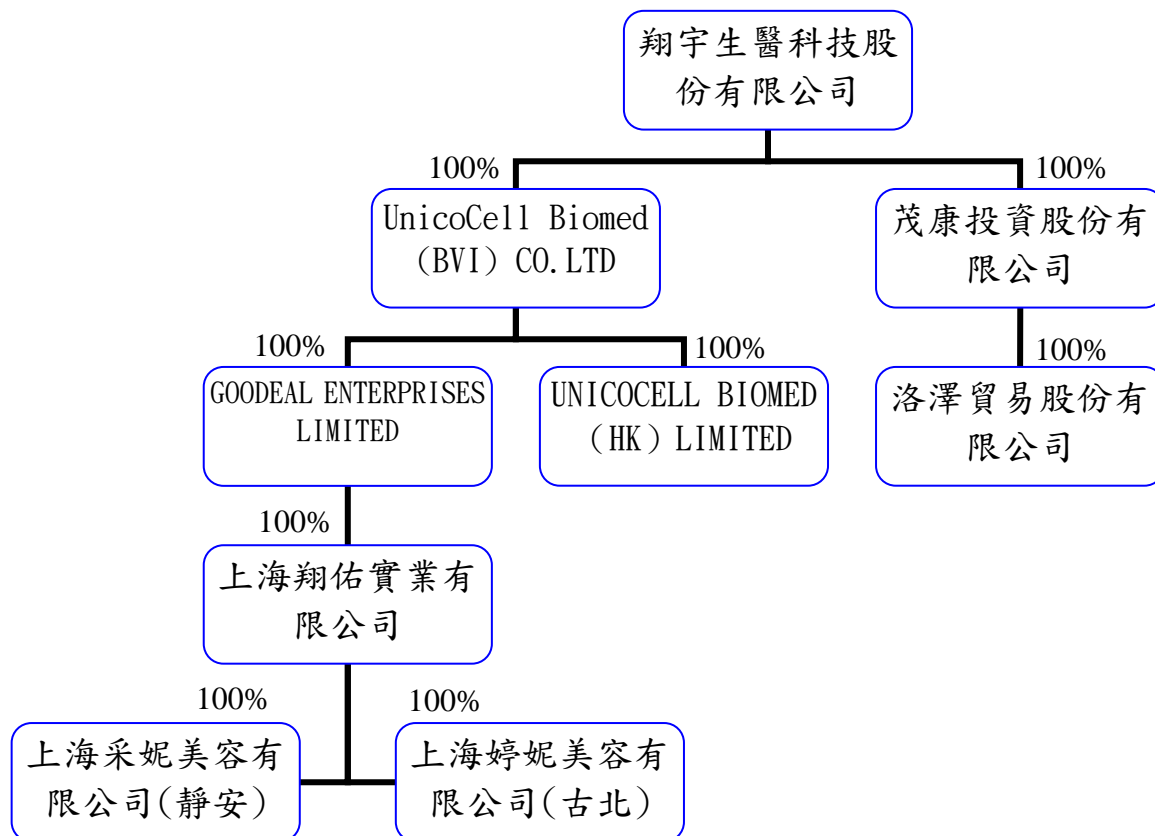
翔宇生醫科技股份有限公司

100%

UnicoCell Biomed (BVI) CO.LTD

100%

茂康投資股份有限公司

100%

GOODEAL ENTERPRISES LIMITED

100%

UNICOCELL BIOMED (HK) LIMITED

100%

洛澤貿易股份有限公司

100%

上海翔佑實業有限公司

100%

上海采妮美容有限公司(靜安)

100%

上海婷妮美容有限公司(古北)